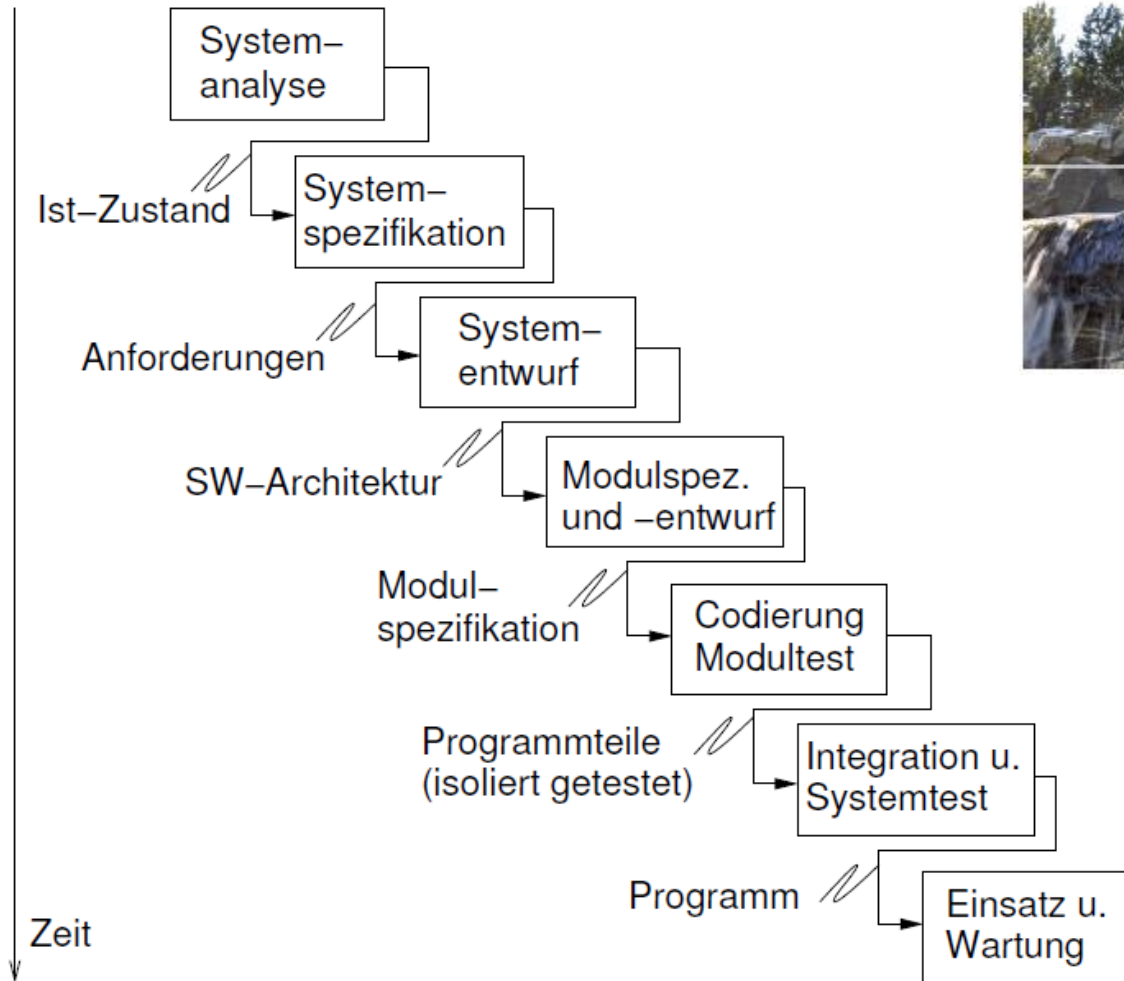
System–
analyse

Ist–Zustand

System–
spezifikation

Anforderungen

System–
entwurf

SW–Architektur

Modulspez.
und –entwurf

Modul–
spezifikation

Codierung
Modultest

Programmteile
(isoliert getestet)

Integration u.
Systemtest

Programm

Einsatz u.
Wartung

Zeit